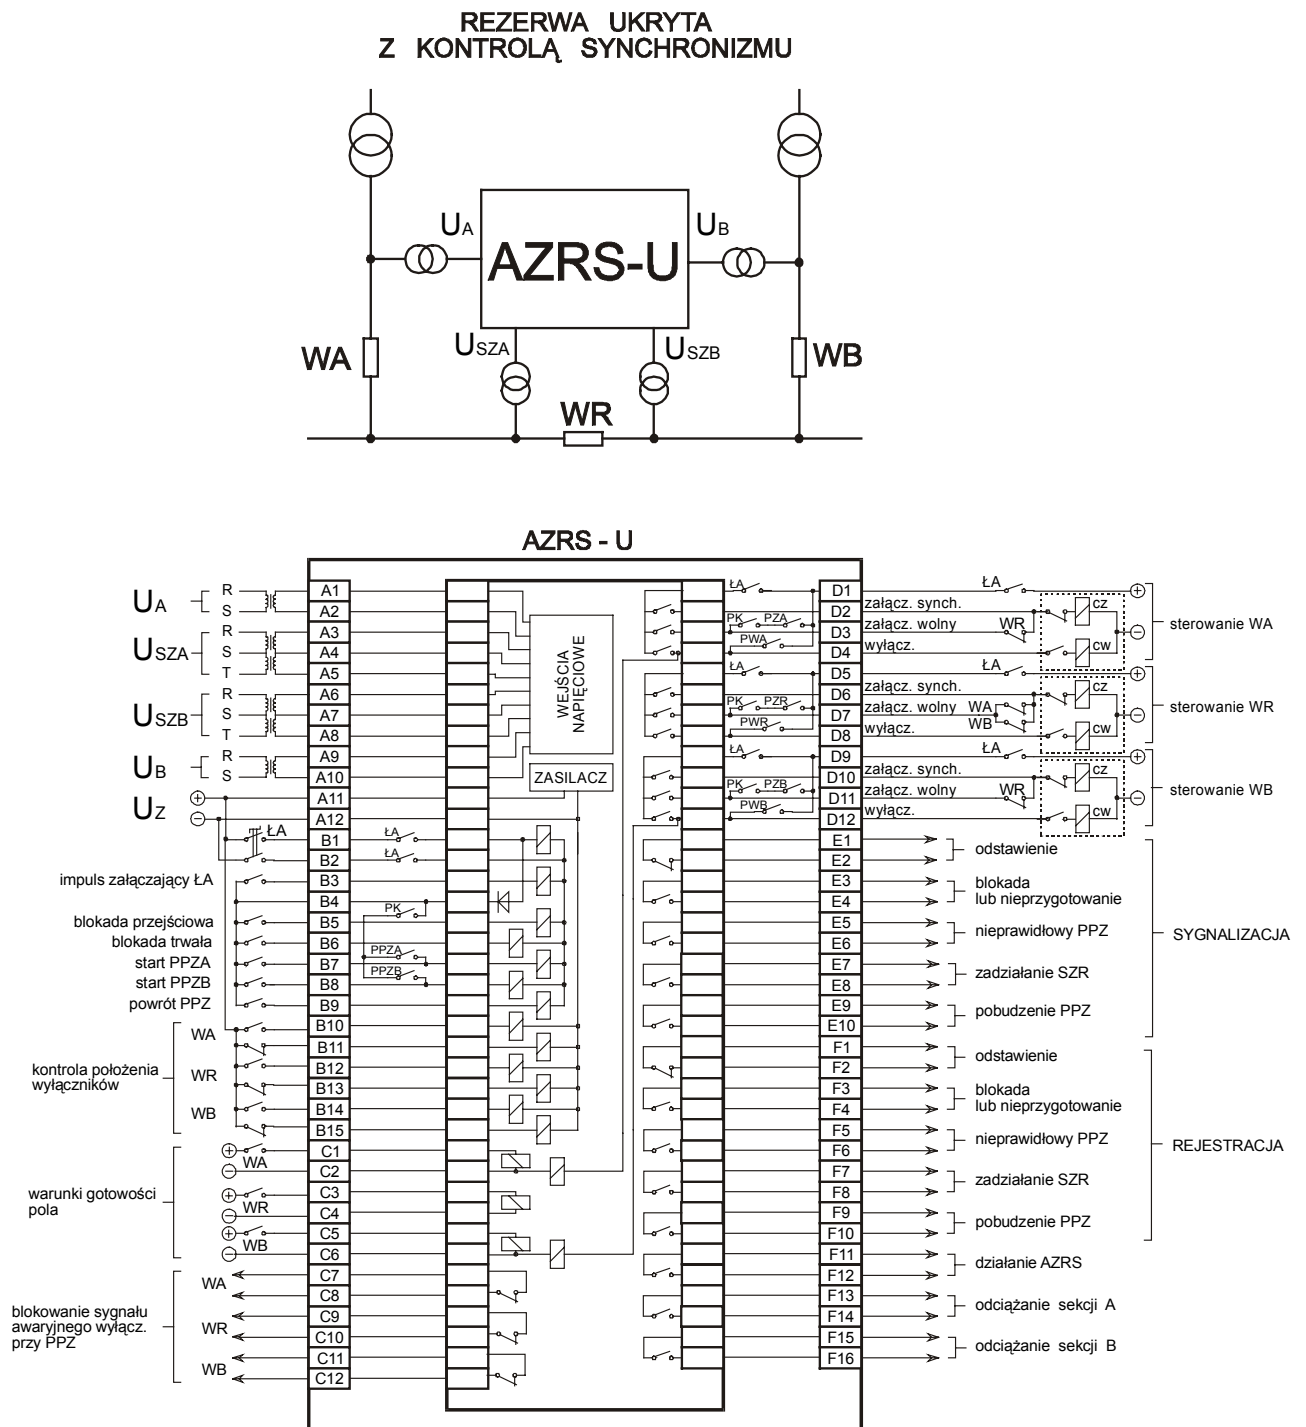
REZERWA UKRYTA
Z KONTROLĄ SYNCHRONIZMU

$U_A$
AZRS-U
$U_B$
WA
$U_{SZA}$
$U_{SZB}$
WB
WR

AZRS - U

$U_A$ R S
$U_{SZA}$ R S T
$U_{SZB}$ R S T
$U_B$ R S
$U_Z$ ⊕ ⊖
ŁA
impuls załączający ŁA
blokada przejściowa
blokada trwała
start PPZA
start PPZB
powrót PPZ
WA
kontrola położenia wyłączników
WR
WB
WA
warunki gotowości pola
WR
WB
WA
blokowanie sygnału awaryjnego wyłącz. przy PPZ
WR
WB

A1
A2
A3
A4
A5
A6
A7
A8
A9
A10
A11
A12
B1
B2
B3
B4
B5
B6
B7
B8
B9
B10
B11
B12
B13
B14
B15
C1
C2
C3
C4
C5
C6
C7
C8
C9
C10
C11
C12

ŁA
ŁA
PK
PPZA
PPZB
WEJŚCIA NAPIĘCIOWE
ZASILACZ

ŁA
PK PZA
PWA
ŁA
PK PZR
PWR
ŁA
PK PZB
PWB

D1
D2
D3
D4
D5
D6
D7
D8
D9
D10
D11
D12
E1
E2
E3
E4
E5
E6
E7
E8
E9
E10
F1
F2
F3
F4
F5
F6
F7
F8
F9
F10
F11
F12
F13
F14
F15
F16

ŁA
załącz. synch.
załącz. wolny WR
wyłącz.
cz
cw
sterowanie WA
ŁA
załącz. synch.
załącz. wolny WA
WB
wyłącz.
cz
cw
sterowanie WR
ŁA
załącz. synch.
załącz. wolny WR
wyłącz.
cz
cw
sterowanie WB

odstawienie
blokada lub nieprzygotowanie
nieprawidłowy PPZ
zadziałanie SZR
pobudzenie PPZ
SYGNALIZACJA
odstawienie
blokada lub nieprzygotowanie
nieprawidłowy PPZ
zadziałanie SZR
pobudzenie PPZ
REJESTRACJA
działanie AZRS
odciążanie sekcji A
odciążanie sekcji B